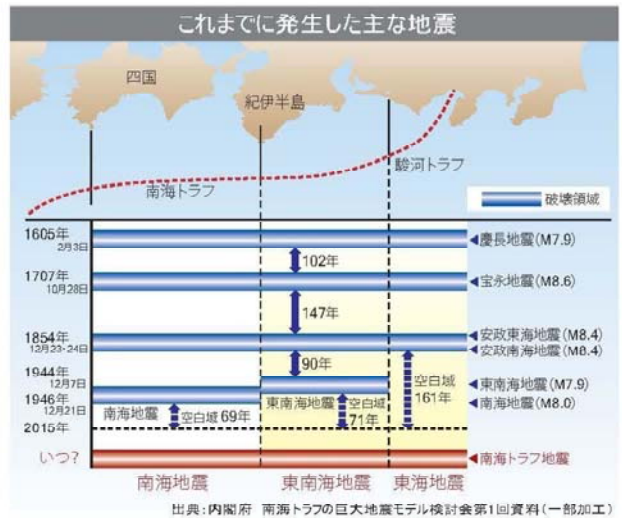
これまでに発生した主な地震

四国
紀伊半島
駿河トラフ
南海トラフ
破壊領域

1605年 2月3日
102年
◀慶長地震(M7.9)
1707年 10月28日
147年
◀宝永地震(M8.6)
1854年 12月23・24日
90年
◀安政東海地震(M8.4)
◀安政南海地震(M8.4)
1944年 12月7日
空白域 161年
◀東南海地震(M7.9)
1946年 12月21日
◀南海地震(M8.0)
南海地震
空白域 69年
東南海地震
空白域 71年
2015年
いつ?
◀南海トラフ地震

南海地震
東南海地震
東海地震

出典：内閣府　南海トラフの巨大地震モデル検討会第1回資料（一部加工）